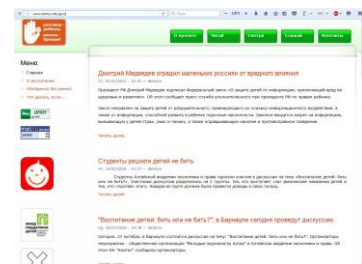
О проекте | Новости | Центры | Службы | Контакты

Меню
Главная
О воспитании
Обращения
Что делать, если...

Дмитрий Медведев оградил маленьких россиян от вредного влияния

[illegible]

Читать далее

Студенты решили детей не бить

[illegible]

Читать далее

"Воспитание детей: бить или не бить?" в Барнауле сегодня проведут дискуссию

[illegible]